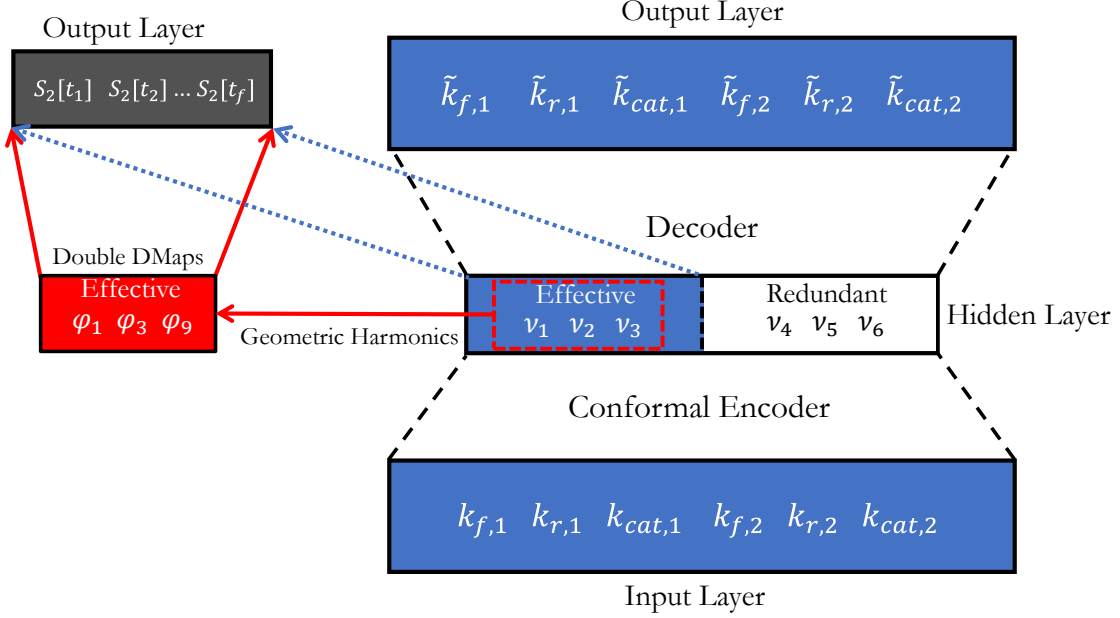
Output Layer

$S_2[t_1]$ $S_2[t_2]$ ... $S_2[t_f]$

Output Layer

$\tilde{k}_{f,1}$ $\tilde{k}_{r,1}$ $\tilde{k}_{cat,1}$ $\tilde{k}_{f,2}$ $\tilde{k}_{r,2}$ $\tilde{k}_{cat,2}$

Decoder

Double DMaps

Effective
$\varphi_1$ $\varphi_3$ $\varphi_9$

Geometric Harmonics

Effective
$\nu_1$ $\nu_2$ $\nu_3$

Redundant
$\nu_4$ $\nu_5$ $\nu_6$

Hidden Layer

Conformal Encoder

$k_{f,1}$ $k_{r,1}$ $k_{cat,1}$ $k_{f,2}$ $k_{r,2}$ $k_{cat,2}$

Input Layer